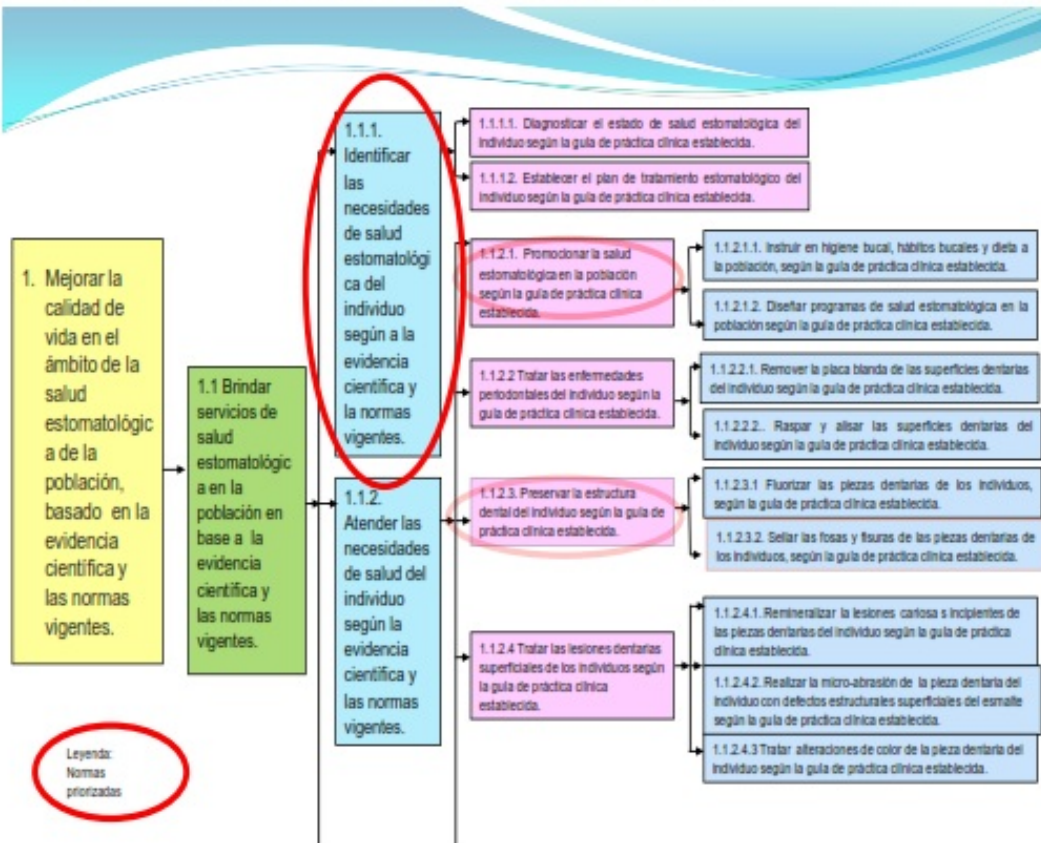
1. Mejorar la calidad de vida en el ámbito de la salud estomatológica de la población, basado en la evidencia científica y las normas vigentes.

1.1 Brindar servicios de salud estomatológica en la población en base a la evidencia científica y las normas vigentes.

1.1.1. Identificar las necesidades de salud estomatológica del individuo según a la evidencia científica y la normas vigentes.

1.1.2. Atender las necesidades de salud del individuo según la evidencia científica y las normas vigentes.

1.1.1.1. Diagnosticar el estado de salud estomatológica del individuo según la guía de práctica clínica establecida.

1.1.1.2. Establecer el plan de tratamiento estomatológico del individuo según la guía de práctica clínica establecida.

1.1.2.1. Promocionar la salud estomatológica en la población según la guía de práctica clínica establecida.

1.1.2.1.1. Instruir en higiene bucal, hábitos bucales y dieta a la población, según la guía de práctica clínica establecida.

1.1.2.1.2. Diseñar programas de salud estomatológica en la población según la guía de práctica clínica establecida.

1.1.2.2 Tratar las enfermedades periodontales del individuo según la guía de práctica clínica establecida.

1.1.2.2.1. Remover la placa blanda de las superficies dentarias del individuo según la guía de práctica clínica establecida.

1.1.2.2.2.. Raspar y alisar las superficies dentarias del individuo según la guía de práctica clínica establecida.

1.1.2.3. Preservar la estructura dental del individuo según la guía de práctica clínica establecida.

1.1.2.3.1 Fluorizar las piezas dentarias de los individuos, según la guía de práctica clínica establecida.

1.1.2.3.2. Sellar las fosas y fisuras de las piezas dentarias de los individuos, según la guía de práctica clínica establecida.

1.1.2.4 Tratar las lesiones dentarias superficiales de los individuos según la guía de práctica clínica establecida.

1.1.2.4.1. Remineralizar la lesiones cariosa s incipientes de las piezas dentarias del individuo según la guía de práctica clínica establecida.

1.1.2.4.2. Realizar la micro-abrasión de la pieza dentaria del individuo con defectos estructurales superficiales del esmalte según la guía de práctica clínica establecida.

1.1.2.4.3 Tratar alteraciones de color de la pieza dentaria del individuo según la guía de práctica clínica establecida.

Leyenda: Normas priorizadas